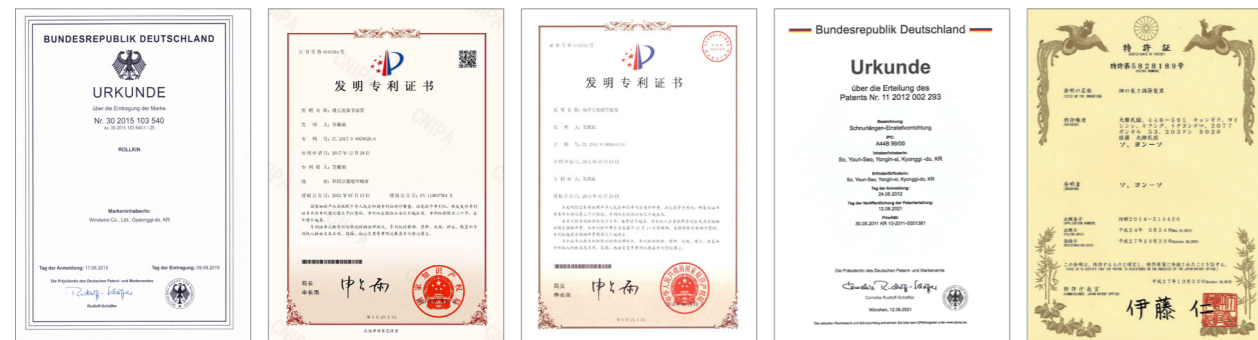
BUNDESREPUBLIK DEUTSCHLAND

URKUNDE

über die Eintragung der Marke

Nr. 30 2015 103 540

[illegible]

ROLLKIN

Markeninhaber/in:
Windwire Co., Ltd., Gyeonggi-do, KR

Tag der Anmeldung: 17.06.2015

Tag der Eintragung: 09.09.2015

Die Präsidentin des Deutschen Patent- und Markenamts

Rudolf-Schäffer

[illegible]

发明专利证书

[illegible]

局长
申长雨

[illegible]

发明专利证书

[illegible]

局长
申长雨

Bundesrepublik Deutschland

Urkunde

über die Erteilung des
Patents Nr. 11 2012 002 293

Bezeichnung:
Schnurlängen-Einstellvorrichtung

IPC:
A44B 99/00

Inhaber/Inhaberin:
So, Youn-Seo, Yongin-si, Kyonggi -do, KR

Erfinder/Erfinderin:
So, Youn-Seo, Yongin-si, Kyonggi -do, KR

Tag der Anmeldung:
24.05.2012

Tag der Veröffentlichung der Patenterteilung:
12.08.2021

Priorität:
30.05.2011 KR 10-2011-0051381

Die Präsidentin des Deutschen Patent- und Markenamts

Cornelia Rudloff-Schäffer

München, 12.08.2021

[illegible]

特許証

特許第5828189号

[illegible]

ソ、ヨンーソ

伊藤 仁